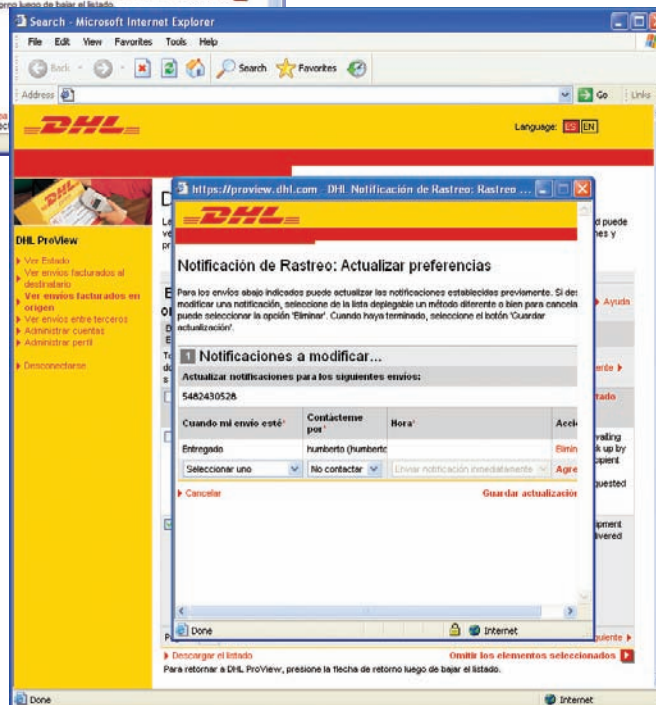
rno luego de bajar el listado.

Search - Microsoft Internet Explorer

File Edit View Favorites Tools Help

Back Search Favorites

Address Go Links

DHL

Language: ES EN

DHL ProView

Ver Estado
Ver envíos facturados al destinatario
Ver envíos facturados en origen
Ver envíos entre terceros
Administrar cuentas
Administrar perfil

Desconectarse

https://proview.dhl.com - DHL Notificación de Rastreo: Rastreo ...

DHL

Notificación de Rastreo: Actualizar preferencias

Para los envíos abajo indicados puede actualizar las notificaciones establecidas previamente. Si des modificar una notificación, seleccione de la lista despleglable un método diferente o bien para cancela puede seleccionar la opción 'Eliminar'. Cuando haya terminado, seleccione el botón 'Guardar actualización'.

1 Notificaciones a modificar...

Actualizar notificaciones para los siguientes envíos:

5482430528

| Cuando mi envío esté* | Contácteme por* | Hora* | Acci |
|---|---|---|---|
| Entregado | humberto (humberto | | Elimi |
| Seleccionar uno | No contactar | Enviar notificación inmediatamente | Agre |

Cancelar

Guardar actualizació

Done

Internet

d puede es y

Ayuda

ente

tado

waiting k up by cipient

quested

ipment vered

guiente

Descargar el listado

Omitir los elementos seleccionados

Para retornar a DHL ProView, presione la flecha de retorno luego de bajar el listado.

Done

Internet